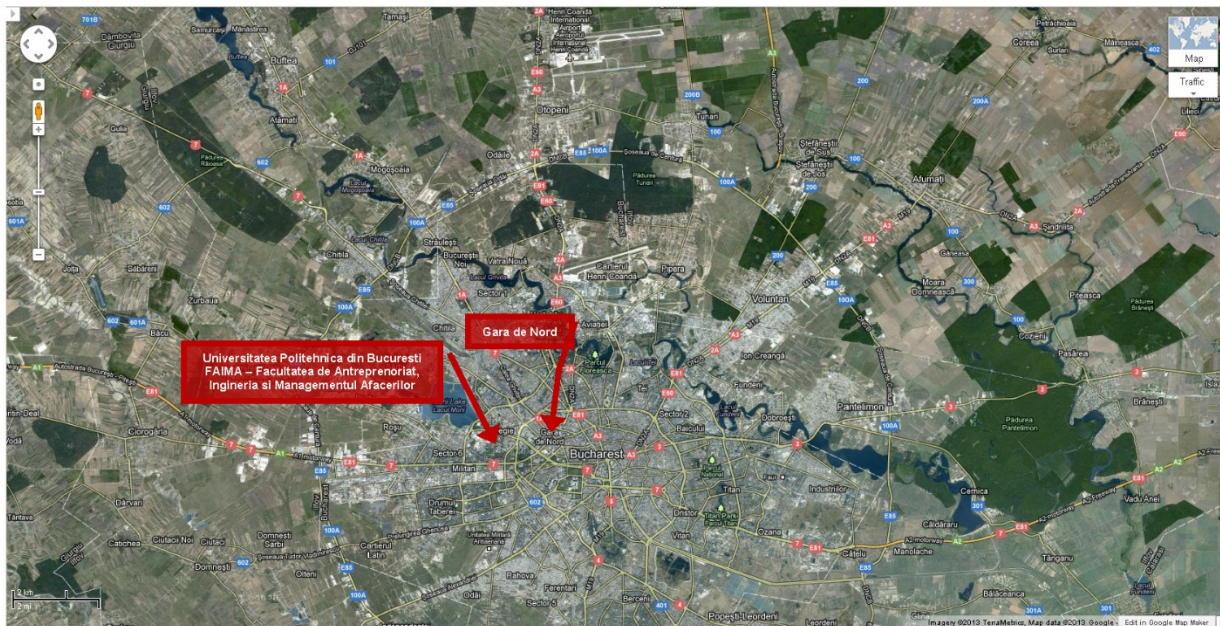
Map
Traffic

Gara de Nord

Universitatea Politehnica din Bucuresti
FAIMA – Facultatea de Antreprenoriat, Ingineria si Managementul Afacerilor

Tâmăşi
Dâmbovița Giurgiu
Buftea
Otopeni
Tunari
Corbeanca
Petrăchioaia
Mânăstirea
Corbeni
Afumați
Ştefăneştii de Sus
Ştefăneştii de Jos
Odăile
Mogoşoaia
Chitila
Străuleşti
Bucureşti Noi
Vatra Nouă
Henri Coandă
Pipera
Voluntari
Găneasa
Moara Domnească
Gozeşti
Pasărea
Pădurea Brănești
Brănești
Pantelimon
Pădurea Pantelimon
Dobroeşti
Ion Creangă
Colentina
Aviației
Sector 1
Sector 2
Sector 6
Bucharest
Militari
Rosu
Ciorogârla
Bacu
Joița
Săbăreni
Zurbaua
Chiajna
Drumul Taberei
Dârvari
Domneşti
Ciutacii Noi
Cătichea
Clinceni
Rahova
Ferentari
Sector 5
Berceni
Popeşti-Leordeni
Titan
Dristor
Vitan
Ozana
Industriilor
Călăraşi
Cernica
Tânganu
Vadu Anei
Manolache
Găiţeşti
Bălăceanca
Olteni
Lacul Morii
Cartierul Latin
Chitila
Ţântava
Rudeni

2 km
2 mi
Imagery ©2013 TerraMetrics, Map data ©2013 Google - Edit in Google Map Maker